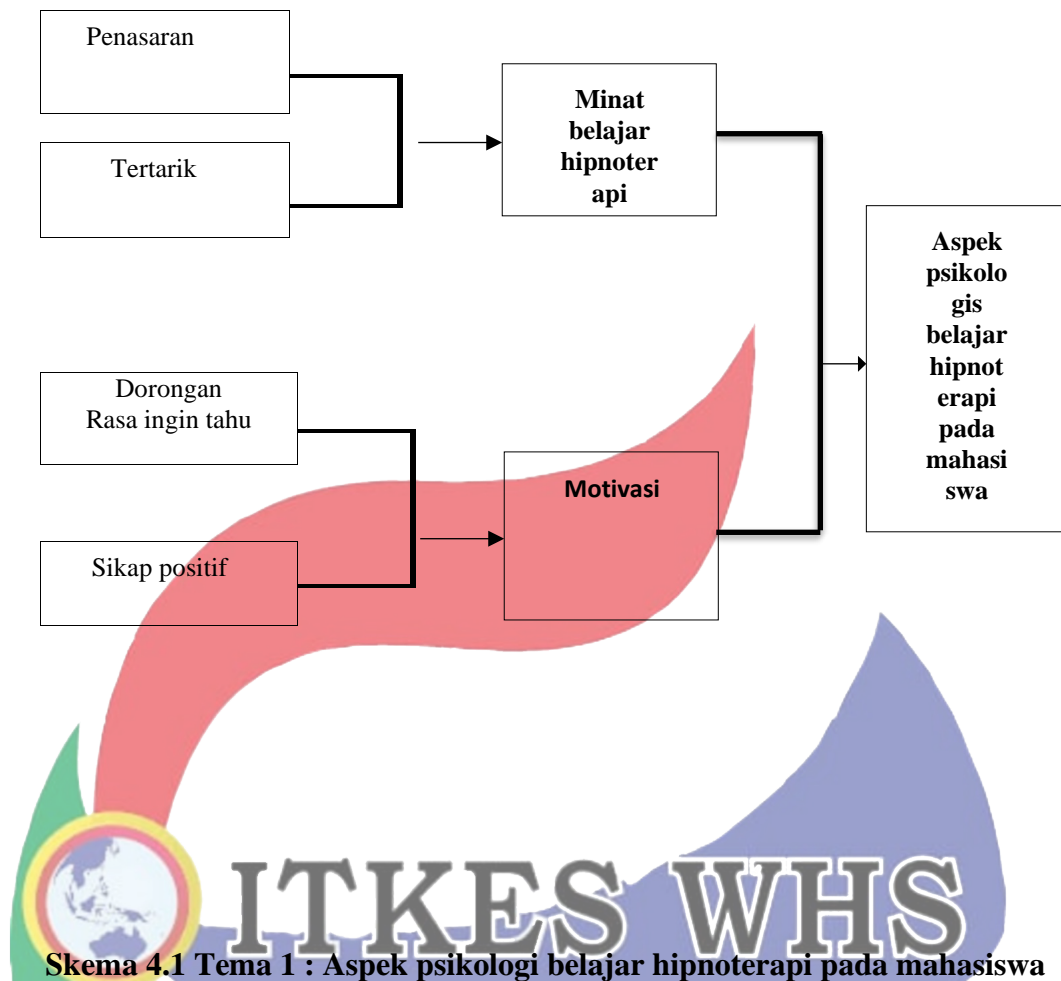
Penasaran

Tertarik

Minat belajar hipnoterapi

Aspek psikologis belajar hipnoterapi pada mahasiswa

Dorongan Rasa ingin tahu

Motivasi

Sikap positif

ITKES WHS

Skema 4.1 Tema 1 : Aspek psikologi belajar hipnoterapi pada mahasiswa